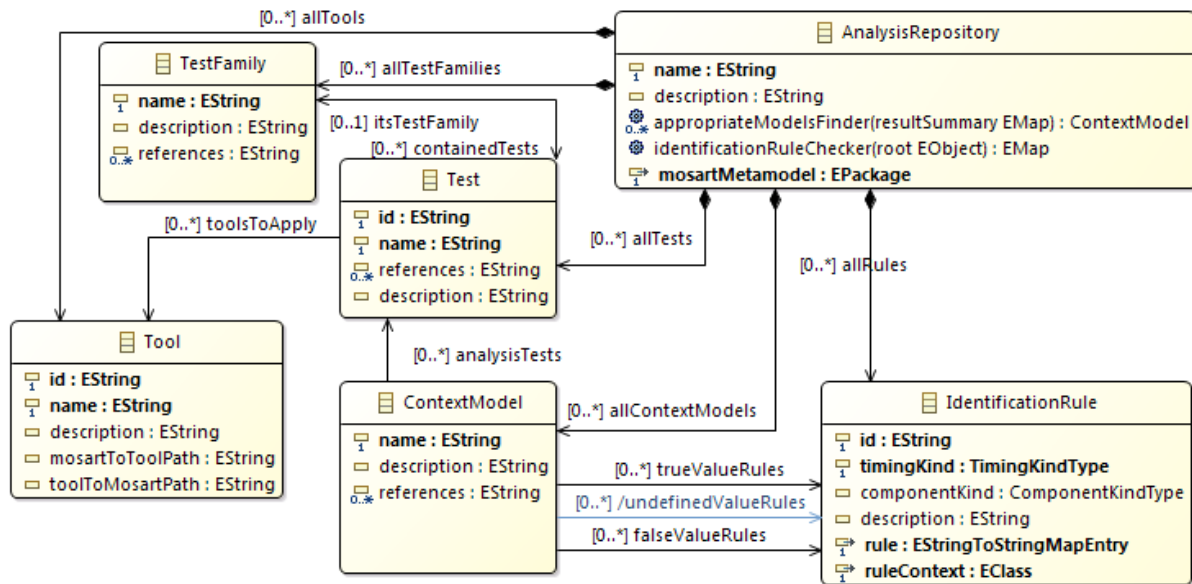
[0..*] allTools

TestFamily
name : EString
description : EString
references : EString

[0..*] allTestFamilies

AnalysisRepository
name : EString
description : EString
appropriateModelsFinder(resultSummary EMap) : ContextModel
identificationRuleChecker(root EObject) : EMap
mosartMetamodel : EPackage

[0..1] itsTestFamily
[0..*] containedTests

Test
id : EString
name : EString
references : EString
description : EString

[0..*] toolsToApply
[0..*] allTests
[0..*] allRules

Tool
id : EString
name : EString
description : EString
mosartToToolPath : EString
toolToMosartPath : EString

[0..*] analysisTests

ContextModel
name : EString
description : EString
references : EString

[0..*] allContextModels

IdentificationRule
id : EString
timingKind : TimingKindType
componentKind : ComponentKindType
description : EString
rule : EStringToStringMapEntry
ruleContext : EClass

[0..*] trueValueRules
[0..*] /undefinedValueRules
[0..*] falseValueRules